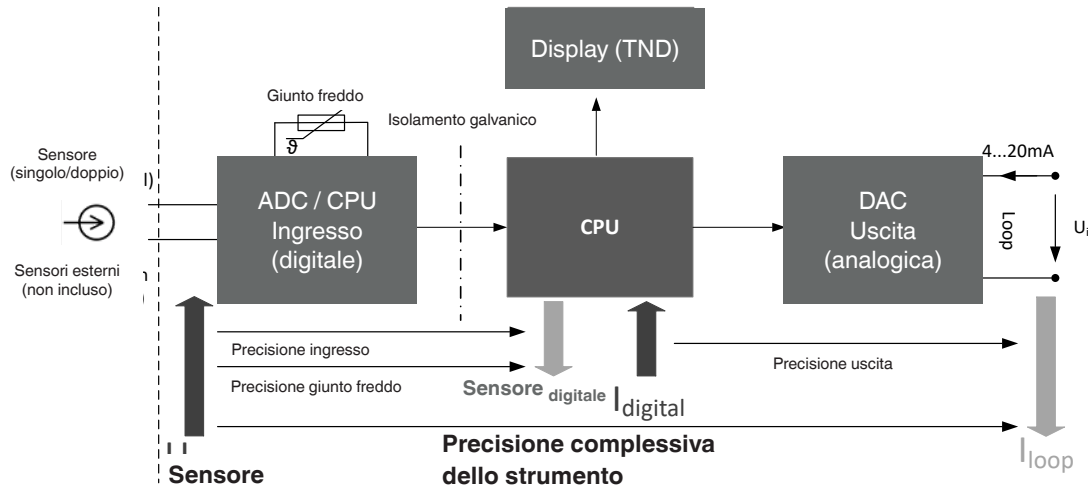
Display (TND)

Giunto freddo

$\vartheta$

Isolamento galvanico

Sensore
(singolo/doppio)

Sensori esterni
(non incluso)

ADC / CPU
Ingresso
(digitale)

CPU

DAC
Uscita
(analogica)

4...20mA

Loop

$U_{i}$

Precisione ingresso

Precisione giunto freddo

Sensore digitale $I_{digital}$

Precisione uscita

Precisione complessiva
dello strumento

Sensore

$I_{loop}$